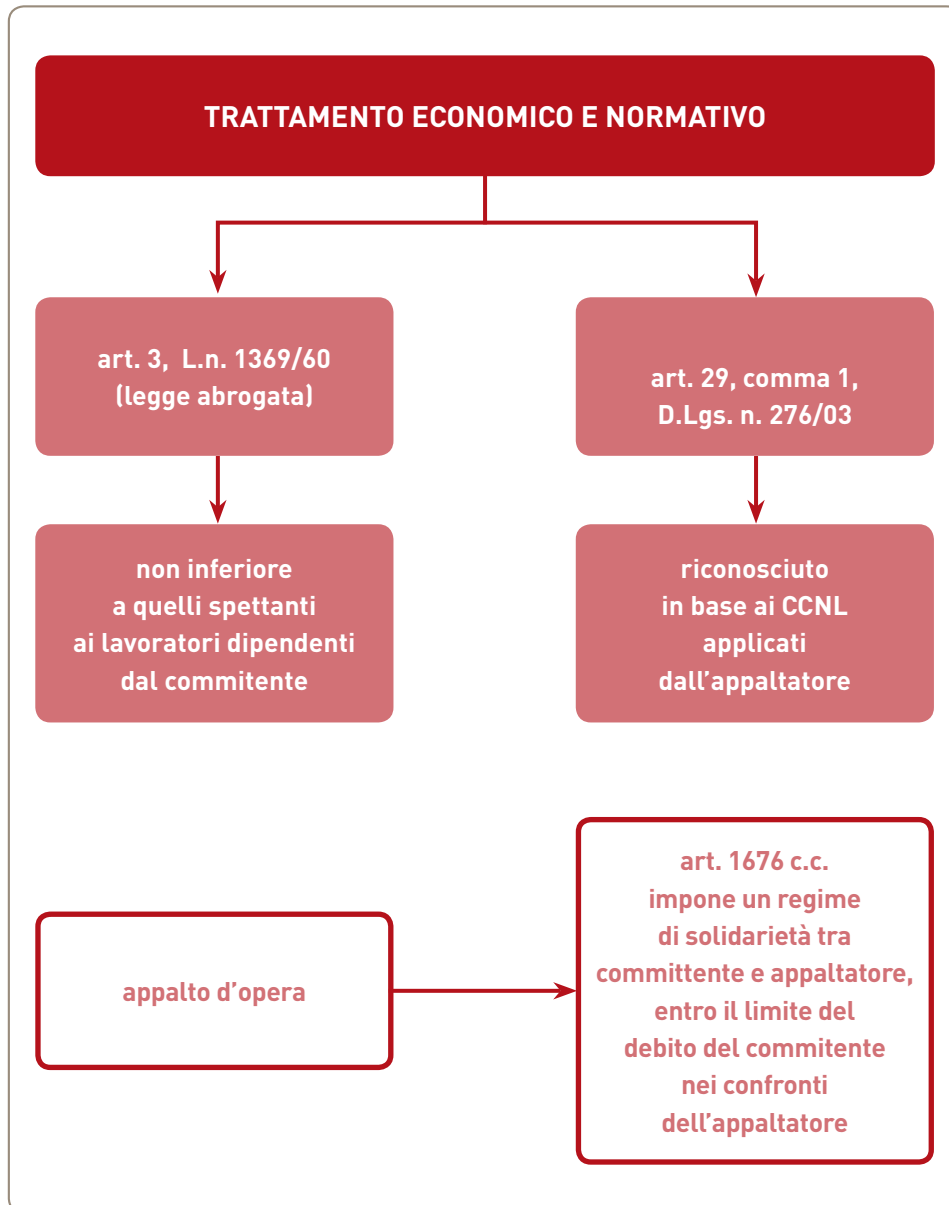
TRATTAMENTO ECONOMICO E NORMATIVO

art. 3, L.n. 1369/60 (legge abrogata)

art. 29, comma 1, D.Lgs. n. 276/03

non inferiore a quelli spettanti ai lavoratori dipendenti dal commitente

riconosciuto in base ai CCNL applicati dall'appaltatore

appalto d'opera

art. 1676 c.c. impone un regime di solidarietà tra committente e appaltatore, entro il limite del debito del commitente nei confronti dell'appaltatore